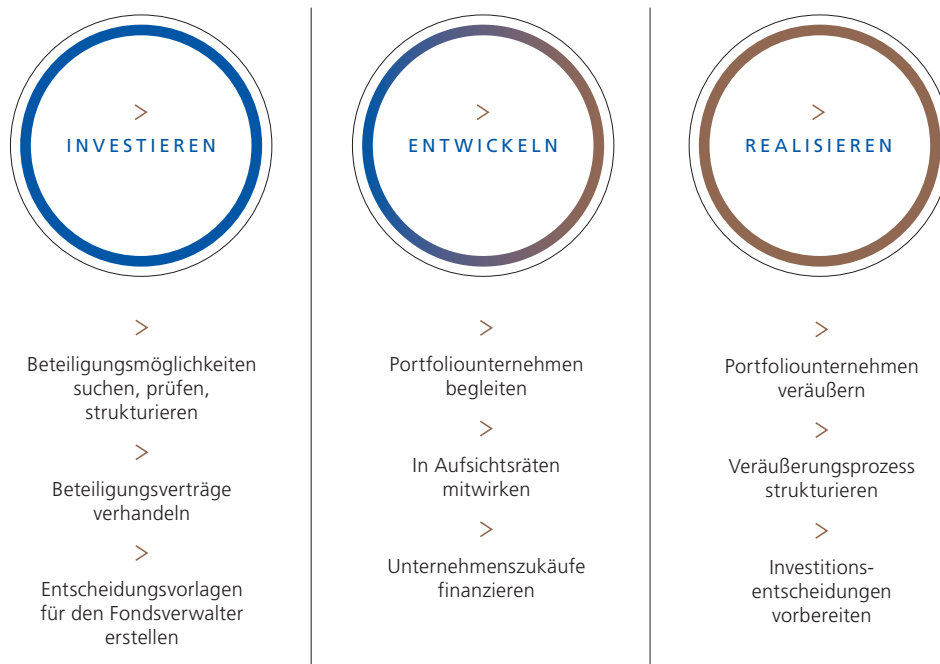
>
INVESTIEREN

>
Beteiligungsmöglichkeiten suchen, prüfen, strukturieren

>
Beteiligungsverträge verhandeln

>
Entscheidungsvorlagen für den Fondsverwalter erstellen

>
ENTWICKELN

>
Portfoliounternehmen begleiten

>
In Aufsichtsräten mitwirken

>
Unternehmenszukäufe finanzieren

>
REALISIEREN

>
Portfoliounternehmen veräußern

>
Veräußerungsprozess strukturieren

>
Investitions-entscheidungen vorbereiten